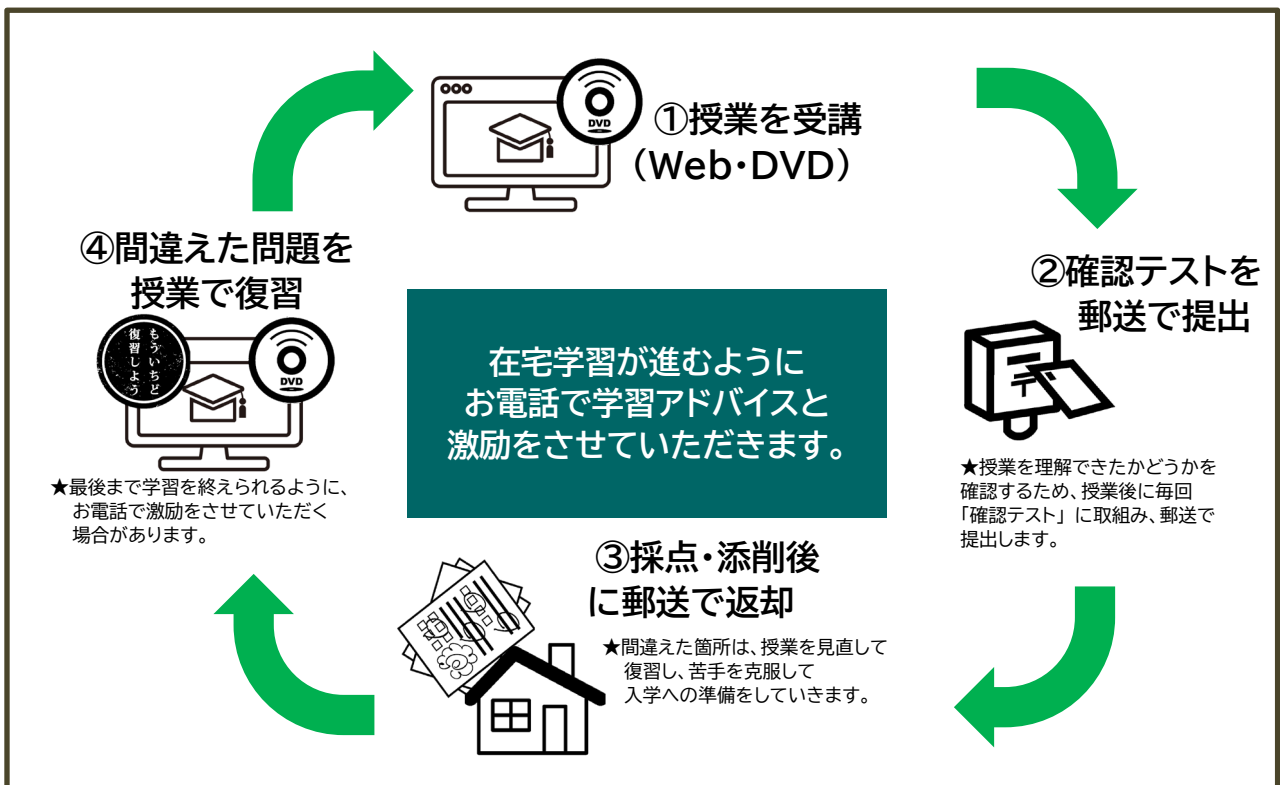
①授業を受講
（Web・DVD）

DVD

②確認テストを
郵送で提出

★授業を理解できたかどうかを確認するため、授業後に毎回「確認テスト」に取組み、郵送で提出します。

在宅学習が進むように
お電話で学習アドバイスと
激励をさせていただきます。

③採点・添削後
に郵送で返却

★間違えた箇所は、授業を見直して復習し、苦手を克服して入学への準備をしていきます。

④間違えた問題を
授業で復習

もう、いちど
復習しよう

DVD

★最後まで学習を終えられるように、お電話で激励をさせていただく場合があります。